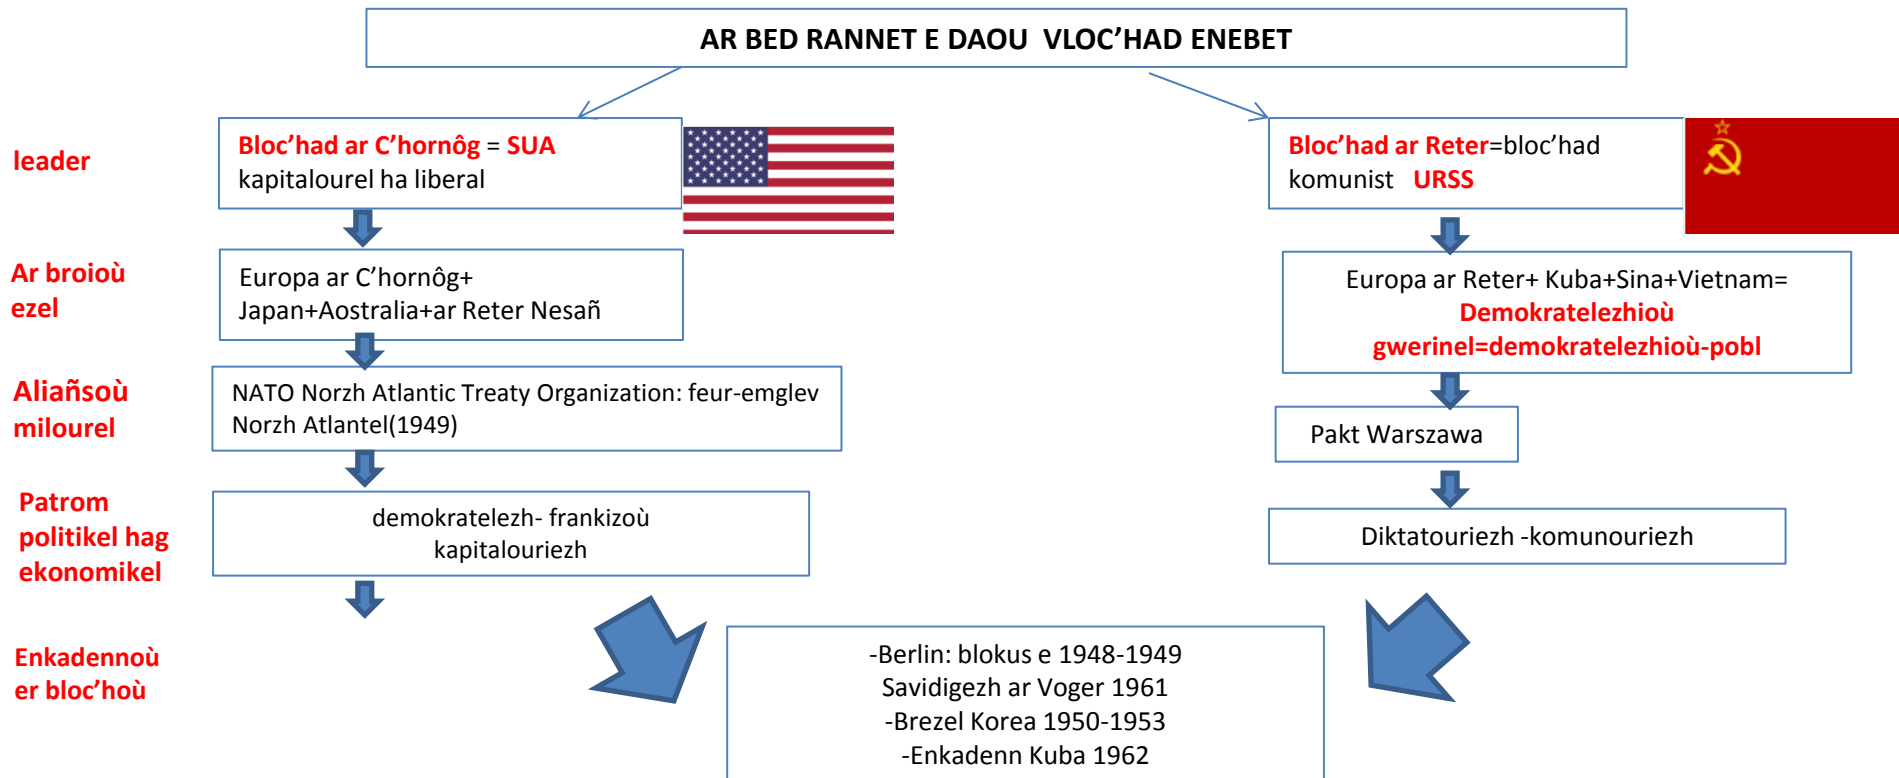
AR BED RANNET E DAOU VLOC'HAD ENEBET

leader

Bloc'had ar C'hornôg = SUA kapitalourel ha liberal

Bloc'had ar Reter=bloc'had komunist URSS

Ar broioù ezel

Europa ar C'hornôg+ Japan+Aostralia+ar Reter Nesañ

Europa ar Reter+ Kuba+Sina+Vietnam= Demokratelezhioù gwerinel=demokratelezhioù-pobl

Aliañsoù milourel

NATO Norzh Atlantic Treaty Organization: feur-emglev Norzh Atlantel(1949)

Pakt Warszawa

Patrom politikel hag ekonomikel

demokratelezh- frankizoù kapitalouriezh

Diktatouriezh -komunouriezh

Enkadennoù er bloc'hoù

-Berlin: blokus e 1948-1949
Savidigezh ar Voger 1961
-Brezel Korea 1950-1953
-Enkadenn Kuba 1962